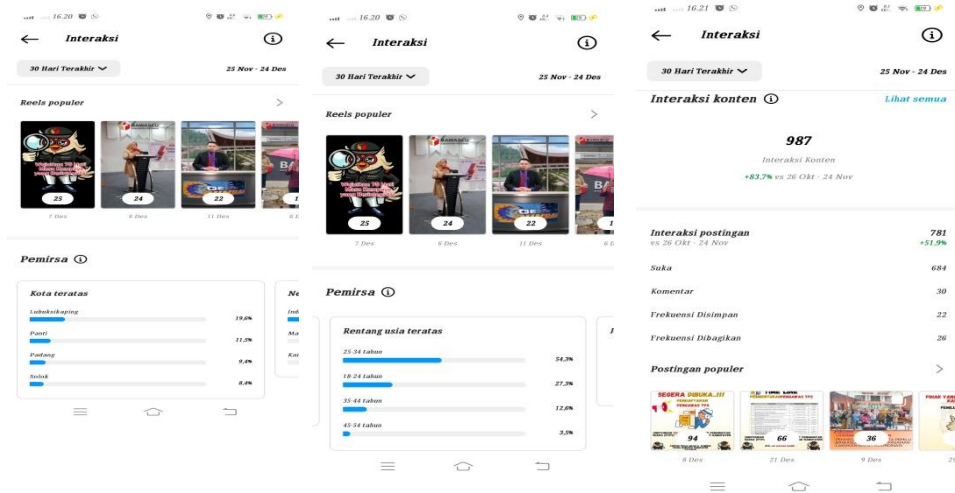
16.20

Interaksi

30 Hari Terakhir

25 Nov - 24 Des

Reels populer

25
7 Des

24
6 Des

22
11 Des

6 D

Pemirsa

Kota teratas

Lubuksikaping 19,6%

Panti 11,5%

Padang 9,4%

Solok 8,4%

Ne

Ind

Ma

Ka

16.20

Interaksi

30 Hari Terakhir

25 Nov - 24 Des

Reels populer

25
7 Des

24
6 Des

22
11 Des

6 D

Pemirsa

Rentang usia teratas

25-34 tahun 54,3%

18-24 tahun 27,3%

35-44 tahun 12,6%

45-54 tahun 3,3%

16.21

Interaksi

30 Hari Terakhir

25 Nov - 24 Des

Interaksi konten

Lihat semua

987

Interaksi Konten

+83,7% vs 26 Okt - 24 Nov

Interaksi postingan 781
vs 26 Okt - 24 Nov +51,9%

Suka 684

Komentar 30

Frekuensi Disimpan 22

Frekuensi Dibagikan 26

Postingan populer

SEGERA DIBUKA..!!!
94
8 Des

66
21 Des

36
9 Des

2